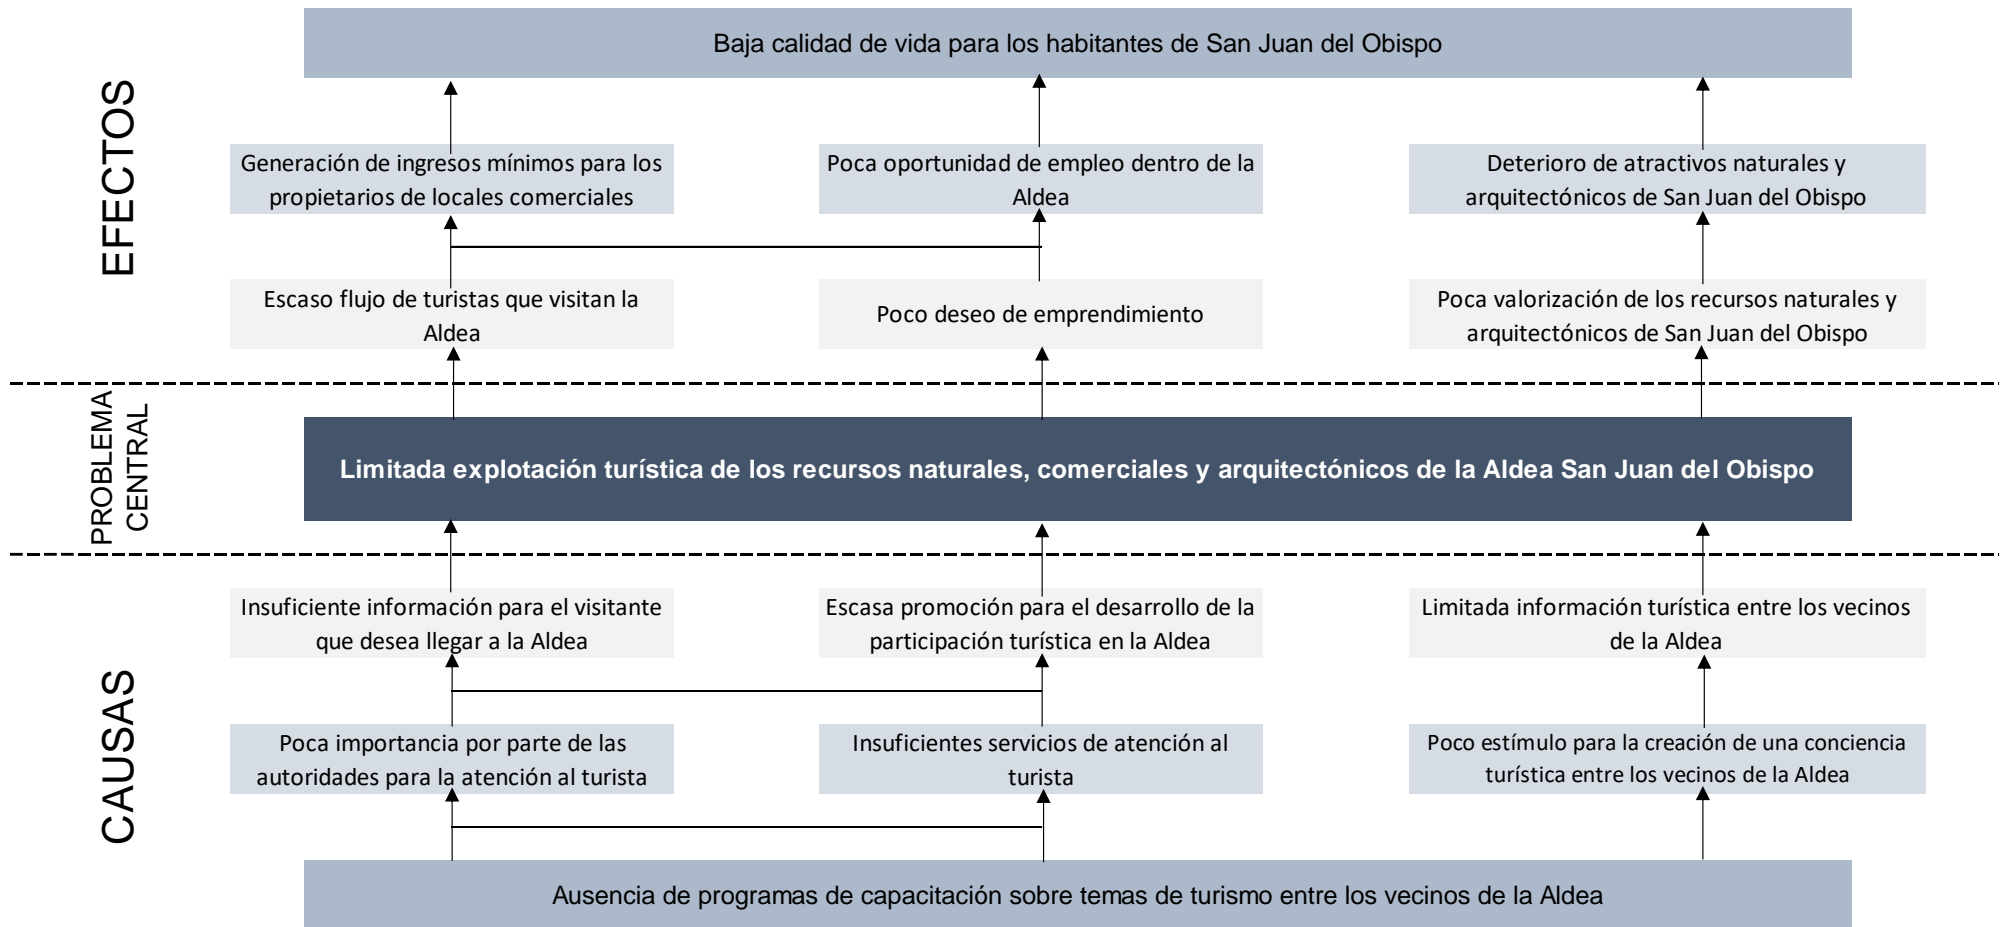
EFECTOS

Baja calidad de vida para los habitantes de San Juan del Obispo

Generación de ingresos mínimos para los propietarios de locales comerciales

Poca oportunidad de empleo dentro de la Aldea

Deterioro de atractivos naturales y arquitectónicos de San Juan del Obispo

Escaso flujo de turistas que visitan la Aldea

Poco deseo de emprendimiento

Poca valorización de los recursos naturales y arquitectónicos de San Juan del Obispo

PROBLEMA CENTRAL

Limitada explotación turística de los recursos naturales, comerciales y arquitectónicos de la Aldea San Juan del Obispo

CAUSAS

Insuficiente información para el visitante que desea llegar a la Aldea

Escasa promoción para el desarrollo de la participación turística en la Aldea

Limitada información turística entre los vecinos de la Aldea

Poca importancia por parte de las autoridades para la atención al turista

Insuficientes servicios de atención al turista

Poco estímulo para la creación de una conciencia turística entre los vecinos de la Aldea

Ausencia de programas de capacitación sobre temas de turismo entre los vecinos de la Aldea